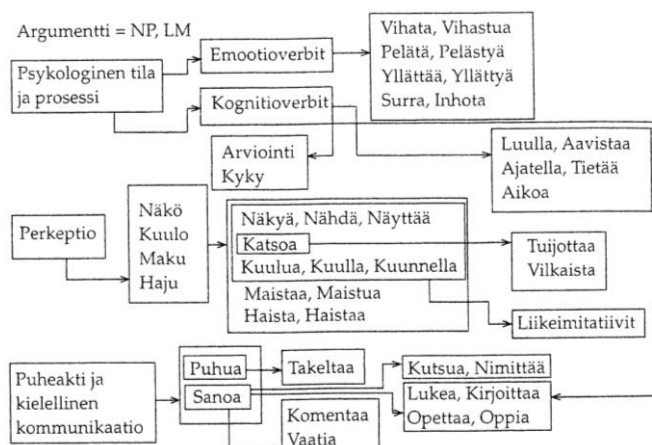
Argumentti = NP, LM

Psykologinen tila ja prosessi

Emootioverbit

Vihata, Vihastua
Pelätä, Pelästyä
Yllättää, Yllättyä
Surra, Inhota

Kognitioverbit

Arviointi
Kyky

Luulla, Aavistaa
Ajatella, Tietää
Aikoa

Perkeptio

Näkö
Kuulo
Maku
Haju

Näkyä, Nähdä, Näyttää
Katsoa
Kuulua, Kuulla, Kuunnella
Maistaa, Maistua
Haista, Haistaa

Tuijottaa
Vilkaista

Liikeimitatiivit

Puheakti ja kielellinen kommunikaatio

Puhua
Sanoa

Takeltaa

Kutsua, Nimittää

Lukea, Kirjoittaa
Opettaa, Oppia

Komentaa
Vaatia